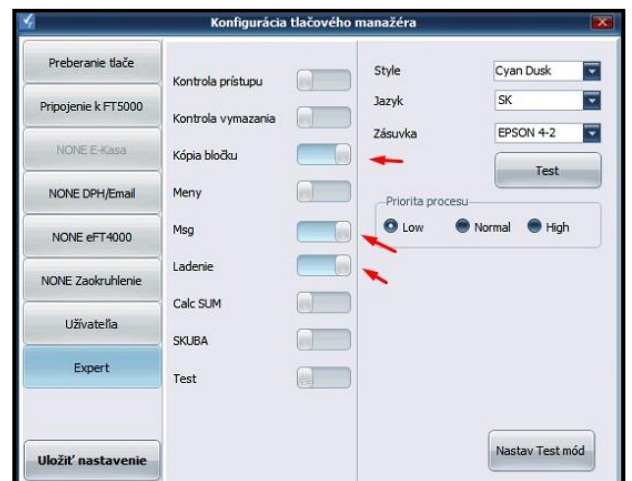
Konfigurácia tlačového manažéra

Preberanie tlače
Pripojenie k FT5000
NONE E-Kasa
NONE DPH/Email
NONE eFT4000
NONE Zaokruhlenie
Užívateľa
Expert
Uložiť nastavenie

Kontrola prístupu
Kontrola vymazania
Kópia bločku
Meny
Msg
Ladenie
Calc SUM
SKUBA
Test

Style
Cyan Dusk
Jazyk
SK
Zásuvka
EPSON 4-2
Test

Priorita procesu
Low
Normal
High

Nastav Test mód